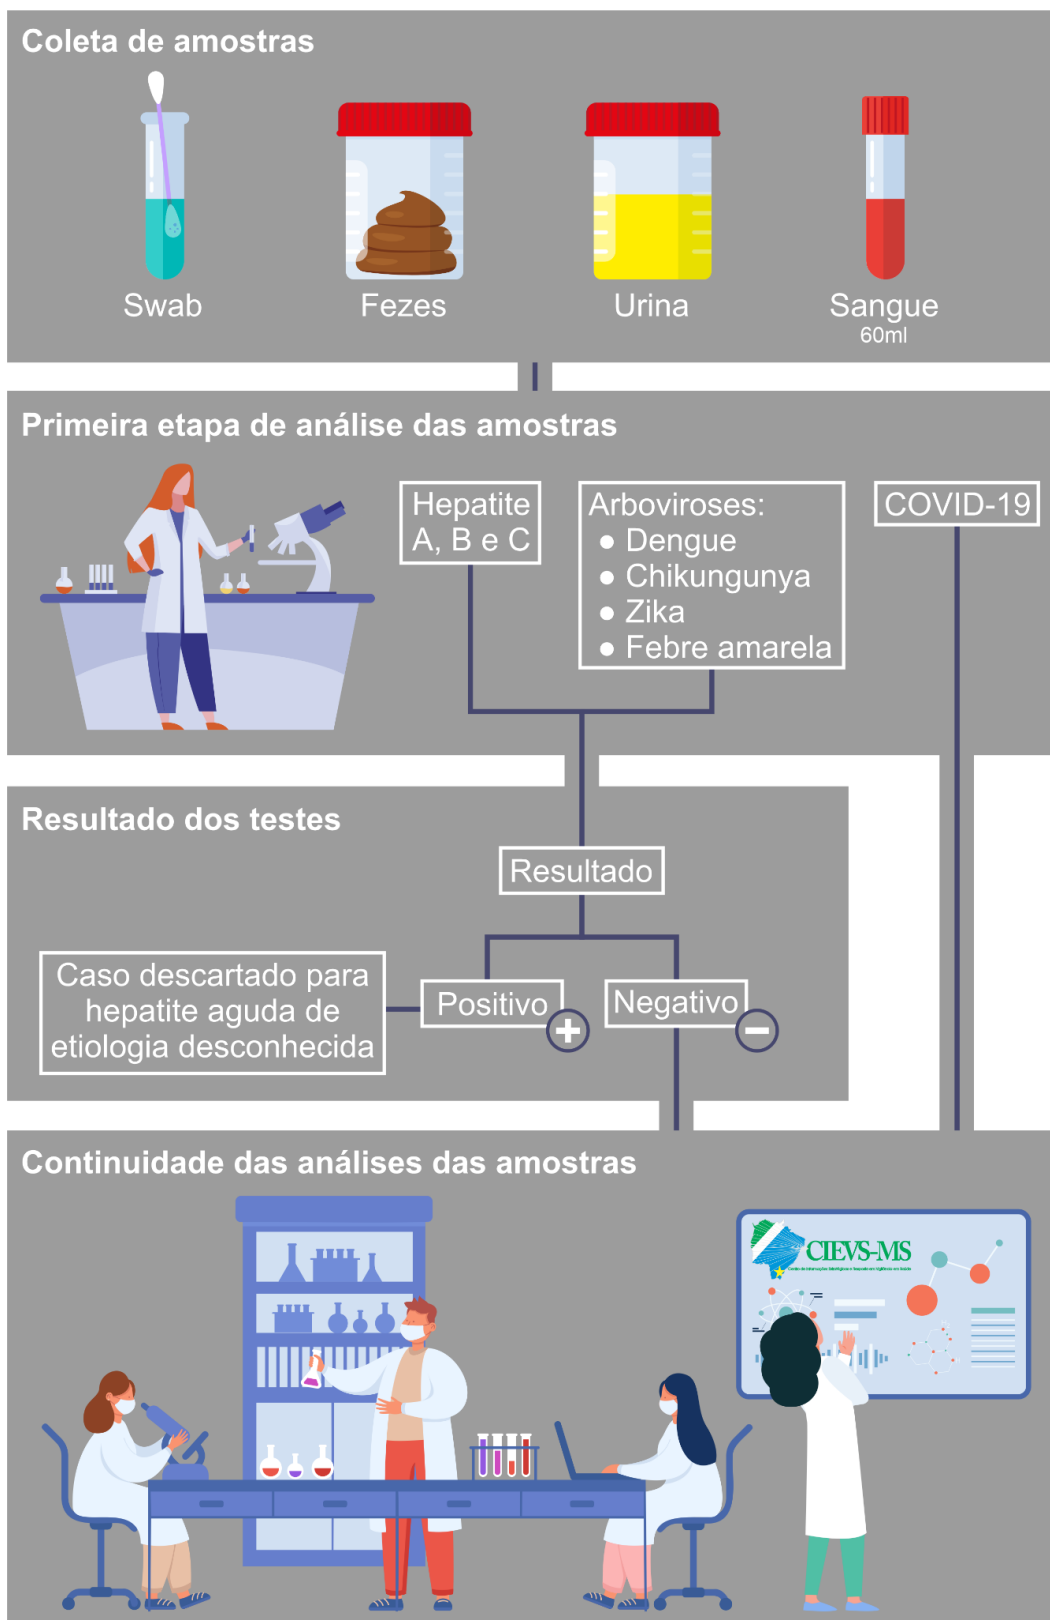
Coleta de amostras

Swab

Fezes

Urina

Sangue
60ml

Primeira etapa de análise das amostras

Hepatite A, B e C

Arboviroses:
● Dengue
● Chikungunya
● Zika
● Febre amarela

COVID-19

Resultado dos testes

Resultado

Caso descartado para hepatite aguda de etiologia desconhecida

Positivo

Negativo

Continuidade das análises das amostras

CIEVS-MS
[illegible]